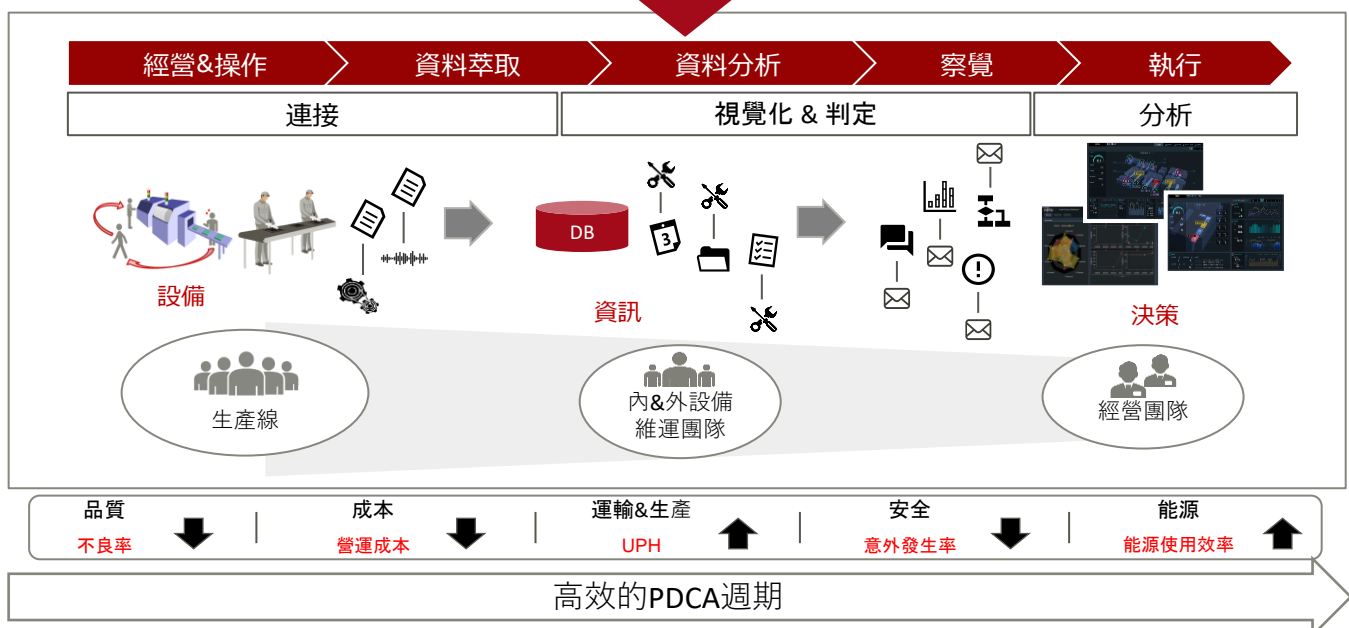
經營&操作
資料萃取
資料分析
察覺
執行

連接
視覺化 & 判定
分析

DB

設備
資訊
決策

生產線
內&外設備維運團隊
經營團隊

品質
不良率
成本
營運成本
運輸&生產
UPH
安全
意外發生率
能源
能源使用效率

高效的PDCA週期